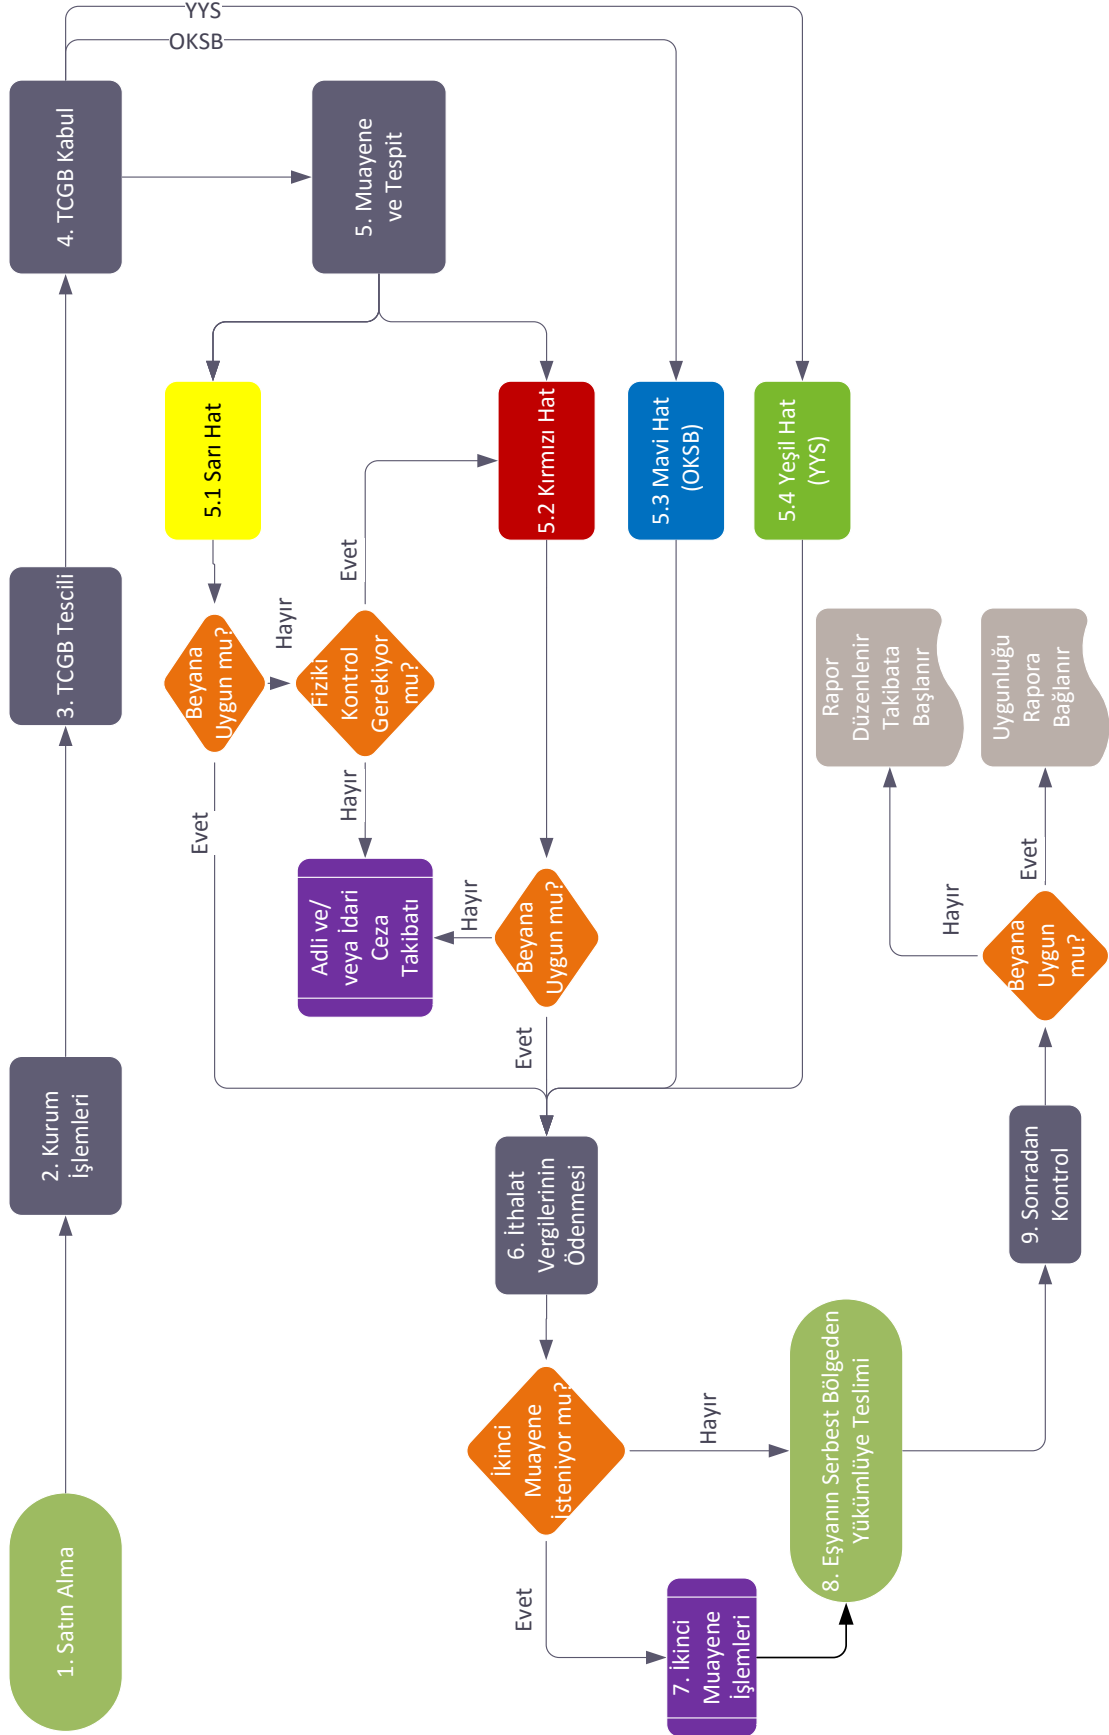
YYS
OKSB
4. TCGB Kabul
5. Muayene ve Tespit
5.1 Sarı Hat
5.2 Kırmızı Hat
5.3 Mavi Hat (OKSB)
5.4 Yeşil Hat (YYS)
3. TCGB Tescili
Beyana Uygun mu?
Hayır
Fiziki Kontrol Gerekiyor mu?
Evet
Evet
Hayır
Rapor Düzenlenir Takibata Başlanır
Uygunluğu Rapora Bağlanır
Adli ve/ veya İdari Ceza Takibatı
Hayır
Beyana Uygun mu?
Evet
Hayır
Evet
Beyana Uygun mu?
2. Kurum İşlemleri
6. İthalat Vergilerinin Ödenmesi
9. Sonradan Kontrol
İkinci Muayene İsteniyor mu?
Hayır
8. Eşyanın Serbest Bölgeden Yükümlüye Teslimi
Evet
1. Satın Alma
7. İkinci Muayene İşlemleri